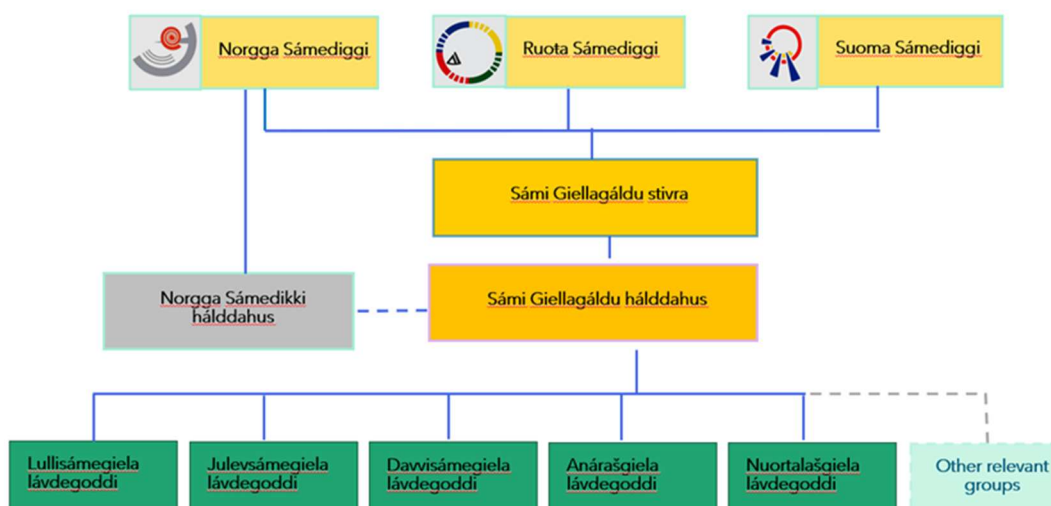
Norgga Sámediggi

Ruota Sámediggi

Suoma Sámediggi

Sámi Giellagáldu stivra

Norgga Sámedikki hálddahus

Sámi Giellagáldu hálddahus

Lullisámegiela lávdegoddi

Julevsámegiela lávdegoddi

Davvisámegiela lávdegoddi

Anárašgiela lávdegoddi

Nuortalašgiela lávdegoddi

Other relevant groups